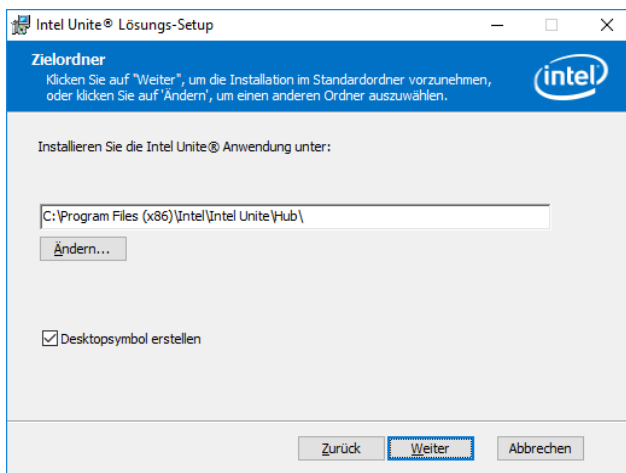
Intel Unite® Lösungs-Setup

Zielordner
Klicken Sie auf "Weiter", um die Installation im Standardordner vorzunehmen, oder klicken Sie auf 'Ändern', um einen anderen Ordner auszuwählen.

intel

Installieren Sie die Intel Unite® Anwendung unter:

C:\Program Files (x86)\Intel\Intel Unite\Hub\

Ändern...

Desktopsymbol erstellen

Zurück

Weiter

Abbrechen